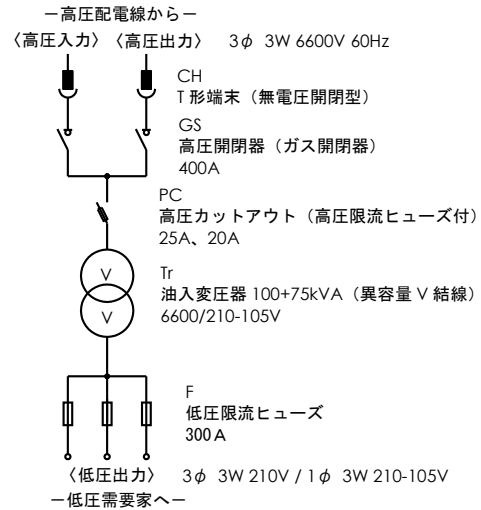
ー高圧配電線からー

〈高圧入力〉〈高圧出力〉 3$\phi$ 3W 6600V 60Hz

CH
T 形端末（無電圧開閉型）

GS
高圧開閉器（ガス開閉器）
400A

PC
高圧カットアウト（高圧限流ヒューズ付）
25A、20A

V

V

Tr
油入変圧器 100+75kVA（異容量 V 結線）
6600/210-105V

F
低圧限流ヒューズ
300 A

〈低圧出力〉 3$\phi$ 3W 210V / 1$\phi$ 3W 210-105V

ー低圧需要家へー